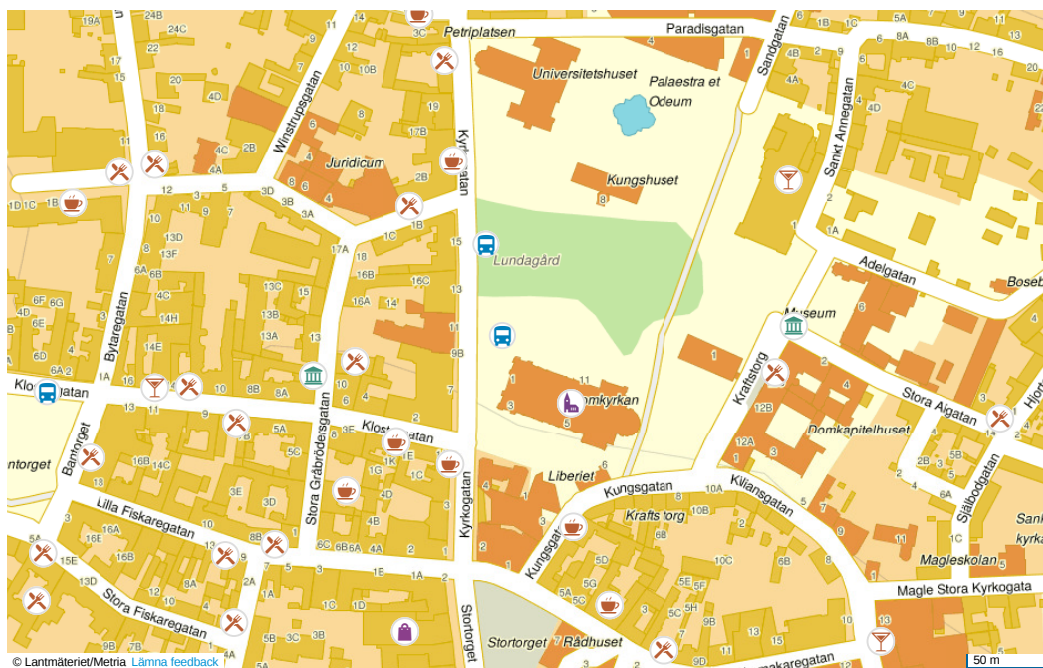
Petriplatsen
Paradisgatan
Universitetshuset
Palaestra et Odeum
Sandgatan
Sankt Annegatan
Winstrupsgatan
Juridicum
Kyrkogatan
Kungshuset
Lundagård
Adelgatan
Bosebo
Bytaregatan
Museum
Klostergatan
Domkyrkan
Kraftstorg
Stora Algatan
Domkapitelhuset
Stora Gråbrödersgatan
Klostergatan
Bantorget
Liberiet
Kungsgatan
Kiliansgatan
Krafts torg
Lilla Fiskaregatan
Kyrkogatan
Kungsgatan
Magleskolan
Sankt kyrka
Magle Stora Kyrkogata
Stora Fiskaregatan
Stortorget
Stortorget
Rådhuset
Själbodgatan
© Lantmäteriet/Metria Lämna feedback
50 m
24B 24C 19A 22 17 15 4D 4C 2B 1 12 3 5 3D 3B 3A 1D 1C 1B 13D 13F 13 6A 6B 6F 6G 6D 6A 14H 14E 14 16 10 8B 8A 2 3 5A 5C 5B 16B 14C 3E 3F 2B 3C 6B 6A 4A 16 16E 16F 15E 13D 9B 7B 5B 3C 2B 1 1E 1A 1C 3C 10B 10 19 17B 15 10 4 6 8 3 2A 4 6 2 12 17 17A 16A 16C 16B 13C 13B 13A 15 13 11 9B 7 5 8 3 4 6 1G 1F 4D 4B 4C 2A 2 4 6 8 13 11 7 5 3 1 1 3 6 5 8 11 10A 10B 10C 11 10B 10C 10 5G 5D 5B 5C 9B 9D 12B 12A 13 12 8 2B 3B 6A 5A 6A 7A 1A 1 1 2 4 4 6 4A 4B 4C 4D 6 8A 8B 1B 4 5A 6 3C 6